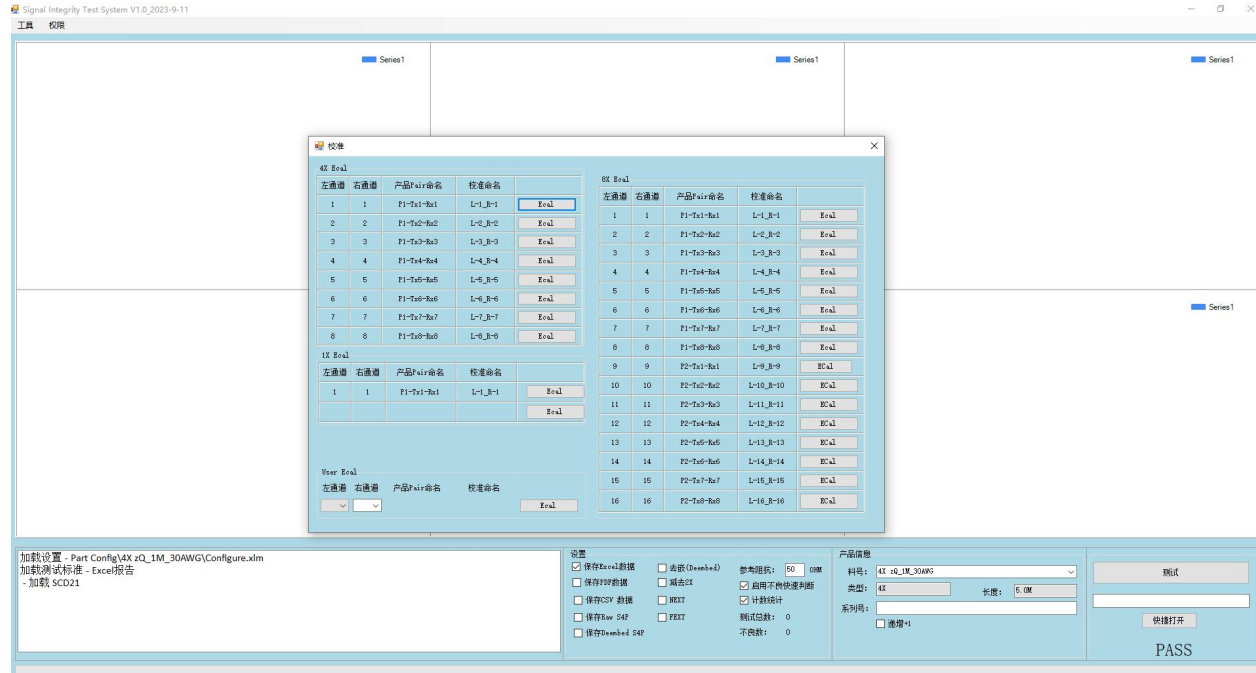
Signal Integrity Test System V1.0_2023-9-11

工具　校限

Series1

Series1

Series1

Series1

校准

4X Ecal

| 左通道 | 右通道 | 产品Pair命名 | 校准命名 | |
|---|---|---|---|---|
| 1 | 1 | P1-Tx1-Rx1 | L-1_R-1 | Ecal |
| 2 | 2 | P1-Tx2-Rx2 | L-2_R-2 | Ecal |
| 3 | 3 | P1-Tx3-Rx3 | L-3_R-3 | Ecal |
| 4 | 4 | P1-Tx4-Rx4 | L-4_R-4 | Ecal |
| 5 | 5 | P1-Tx5-Rx5 | L-5_R-5 | Ecal |
| 6 | 6 | P1-Tx6-Rx6 | L-6_R-6 | Ecal |
| 7 | 7 | P1-Tx7-Rx7 | L-7_R-7 | Ecal |
| 8 | 8 | P1-Tx8-Rx8 | L-8_R-8 | Ecal |

1X Ecal

| 左通道 | 右通道 | 产品Pair命名 | 校准命名 | |
|---|---|---|---|---|
| 1 | 1 | P1-Tx1-Rx1 | L-1_R-1 | Ecal |
| | | | | Ecal |

User Ecal

左通道　右通道　产品Pair命名　校准命名

Ecal

8X Ecal

| 左通道 | 右通道 | 产品Pair命名 | 校准命名 | |
|---|---|---|---|---|
| 1 | 1 | P1-Tx1-Rx1 | L-1_R-1 | Ecal |
| 2 | 2 | P1-Tx2-Rx2 | L-2_R-2 | Ecal |
| 3 | 3 | P1-Tx3-Rx3 | L-3_R-3 | Ecal |
| 4 | 4 | P1-Tx4-Rx4 | L-4_R-4 | Ecal |
| 5 | 5 | P1-Tx5-Rx5 | L-5_R-5 | Ecal |
| 6 | 6 | P1-Tx6-Rx6 | L-6_R-6 | Ecal |
| 7 | 7 | P1-Tx7-Rx7 | L-7_R-7 | Ecal |
| 8 | 8 | P1-Tx8-Rx8 | L-8_R-8 | Ecal |
| 9 | 9 | P2-Tx1-Rx1 | L-9_R-9 | ECal |
| 10 | 10 | P2-Tx2-Rx2 | L-10_R-10 | ECal |
| 11 | 11 | P2-Tx3-Rx3 | L-11_R-11 | ECal |
| 12 | 12 | P2-Tx4-Rx4 | L-12_R-12 | ECal |
| 13 | 13 | P2-Tx5-Rx5 | L-13_R-13 | ECal |
| 14 | 14 | P2-Tx6-Rx6 | L-14_R-14 | ECal |
| 15 | 15 | P2-Tx7-Rx7 | L-15_R-15 | ECal |
| 16 | 16 | P2-Tx8-Rx8 | L-16_R-16 | ECal |

加载设置 - Part Config\4X zQ_1M_30AWG\Configure.xlm
加载测试标准 - Excel报告
- 加载 SCD21

设置
☑ 保存Excel数据　☐ 去嵌(Deembed)　参考阻抗: 50 OHM
☐ 保存PDF数据　☐ 减去2X　☑ 启用不良快速判断
☐ 保存CSV 数据　☐ NEXT　☑ 计数统计
☐ 保存Row S4P　☐ FEXT　测试总数: 0
☐ 保存Deembed S4P　不良数: 0

产品信息
料号: 4X zQ_1M_30AWG
类型: 4X　长度: 5.0M
系列号:
☐ 递增+1

测试

快捷打开

PASS